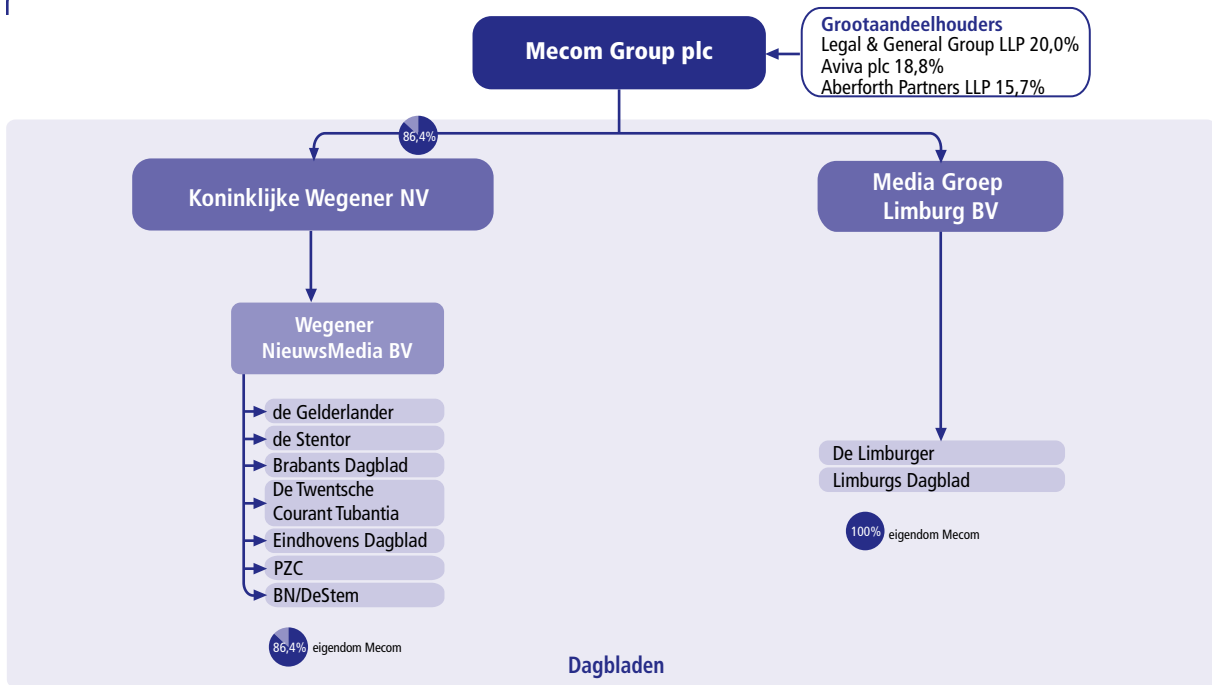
Mecom Group plc

Grootaandeelhouders
Legal & General Group LLP 20,0%
Aviva plc 18,8%
Aberforth Partners LLP 15,7%

86,4%

Koninklijke Wegener NV

Media Groep Limburg BV

Wegener NieuwsMedia BV

de Gelderlander
de Stentor
Brabants Dagblad
De Twentsche Courant Tubantia
Eindhovens Dagblad
PZC
BN/DeStem

86,4% eigendom Mecom

De Limburger
Limburgs Dagblad

100% eigendom Mecom

Dagbladen